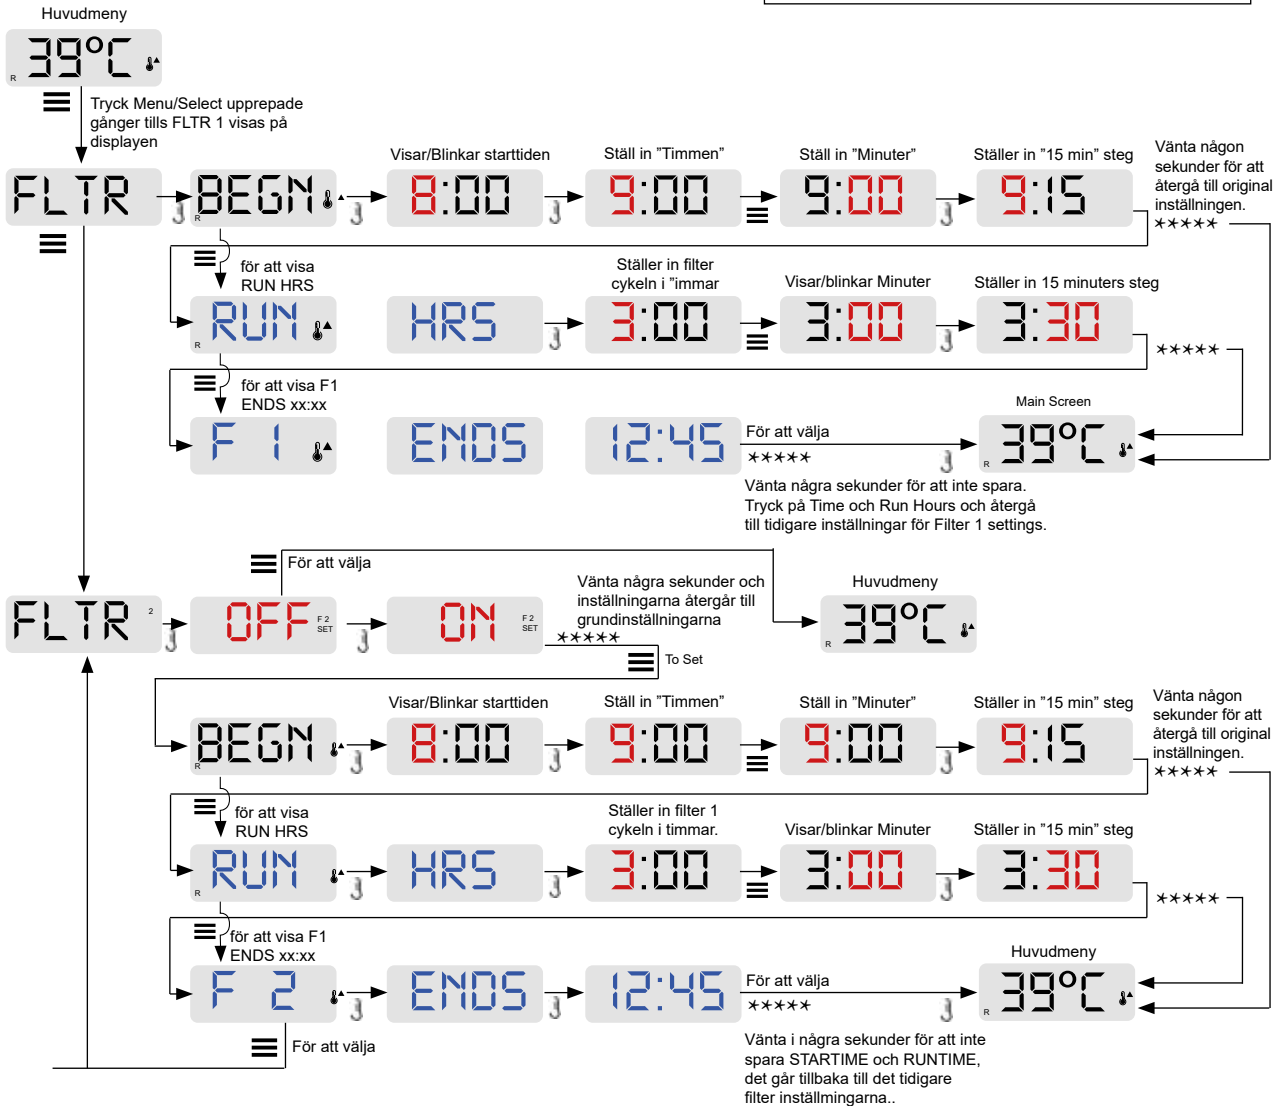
Huvudmeny

39°C

R

Tryck Menu/Select upprepade gånger tills FLTR 1 visas på displayen

FLTR

BEGN

R

Visar/Blinkar starttiden

8:00

Ställ in "Timmen"

9:00

Ställ in "Minuter"

9:00

Ställer in "15 min" steg

9:15

Vänta någon sekunder för att återgå till original inställningen.

✶✶✶✶✶

för att visa RUN HRS

RUN

R

HRS

Ställer in filter cykeln i "immar

3:00

Visar/blinkar Minuter

3:00

Ställer in 15 minuters steg

3:30

✶✶✶✶✶

för att visa F1 ENDS xx:xx

F 1

ENDS

12:45

För att välja

✶✶✶✶✶

Main Screen

39°C

R

Vänta några sekunder för att inte spara. Tryck på Time och Run Hours och återgå till tidigare inställningar för Filter 1 settings.

För att välja

FLTR

2

OFF

F 2 SET

ON

F 2 SET

Vänta några sekunder och inställningarna återgår till grundinställningarna

✶✶✶✶✶

To Set

Huvudmeny

39°C

R

BEGN

R

Visar/Blinkar starttiden

8:00

Ställ in "Timmen"

9:00

Ställ in "Minuter"

9:00

Ställer in "15 min" steg

9:15

Vänta någon sekunder för att återgå till original inställningen.

✶✶✶✶✶

för att visa RUN HRS

RUN

R

HRS

Ställer in filter 1 cykeln i timmar.

3:00

Visar/blinkar Minuter

3:00

Ställer in "15 min" steg

3:30

✶✶✶✶✶

för att visa F1 ENDS xx:xx

F 2

ENDS

12:45

För att välja

✶✶✶✶✶

Huvudmeny

39°C

R

För att välja

Vänta i några sekunder för att inte spara STARTIME och RUNTIME, det går tillbaka till det tidigare filter inställningarna..